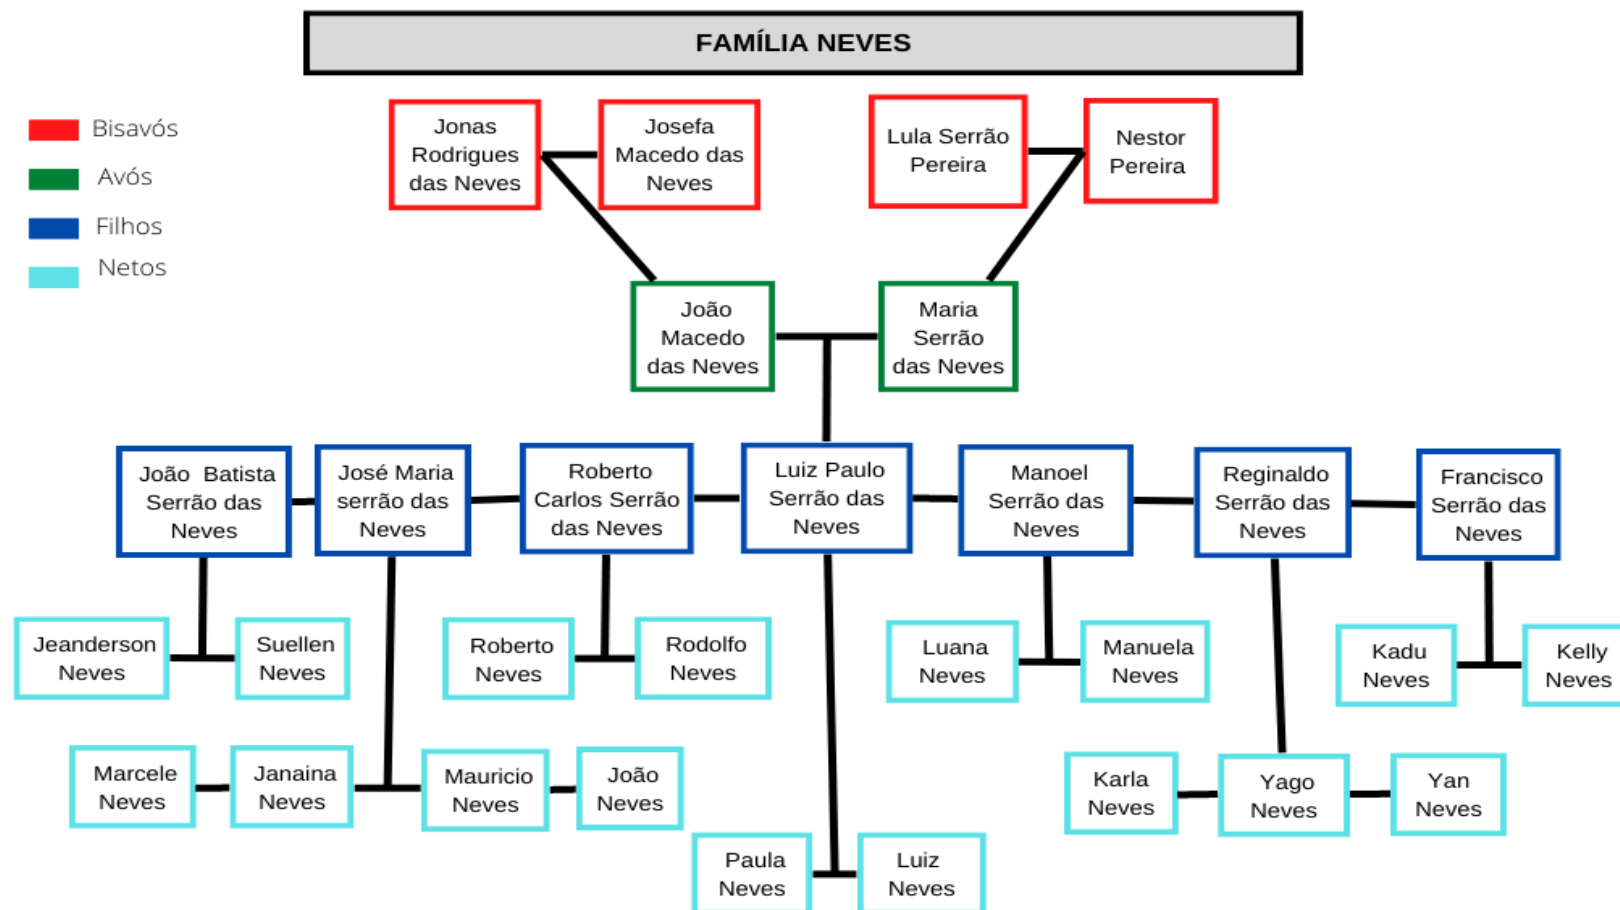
FAMÍLIA NEVES

Bisavós
Avós
Filhos
Netos

Jonas Rodrigues das Neves

Josefa Macedo das Neves

Lula Serrão Pereira

Nestor Pereira

João Macedo das Neves

Maria Serrão das Neves

João Batista Serrão das Neves

José Maria serrão das Neves

Roberto Carlos Serrão das Neves

Luiz Paulo Serrão das Neves

Manoel Serrão das Neves

Reginaldo Serrão das Neves

Francisco Serrão das Neves

Jeanderson Neves

Suellen Neves

Roberto Neves

Rodolfo Neves

Luana Neves

Manuela Neves

Kadu Neves

Kelly Neves

Marcele Neves

Janaina Neves

Mauricio Neves

João Neves

Karla Neves

Yago Neves

Yan Neves

Paula Neves

Luiz Neves